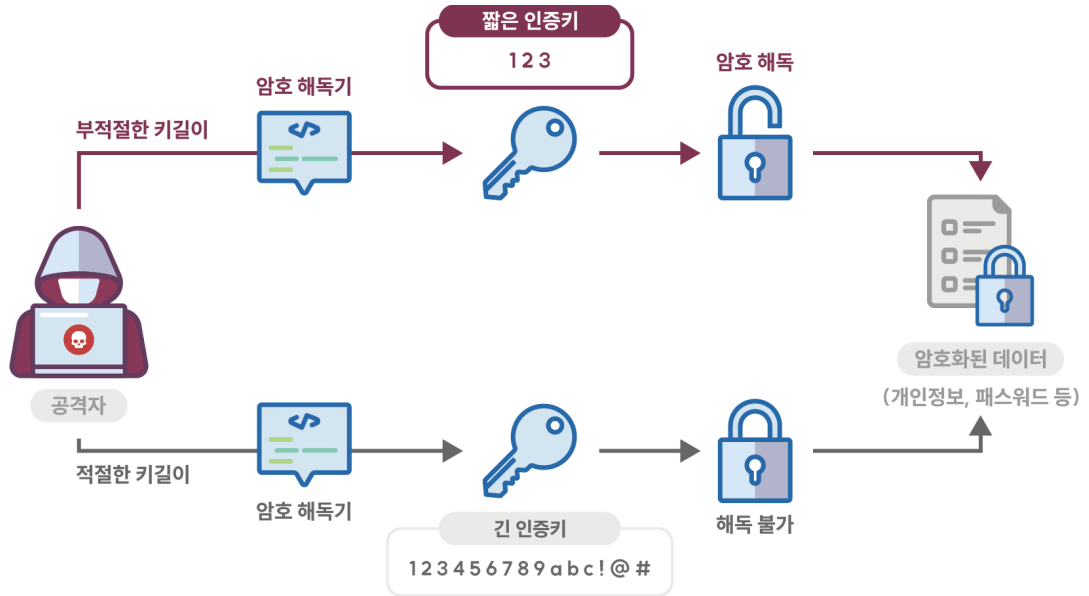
짧은 인증키

1 2 3

암호 해독기

암호 해독

부적절한 키길이

</>

공격자

암호화된 데이터

(개인정보, 패스워드 등)

적절한 키길이

</>

암호 해독기

긴 인증키

1 2 3 4 5 6 7 8 9 a b c ! @ #

해독 불가